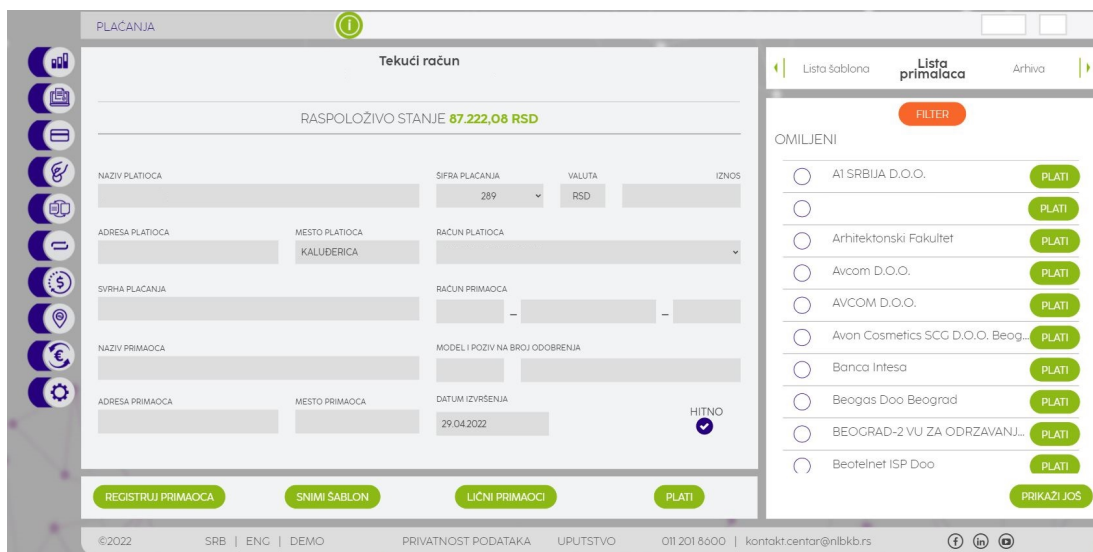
PLAĆANJA

Tekući račun

RASPOLOŽIVO STANJE 87.222,08 RSD

NAZIV PLATIOCA

ŠIFRA PLAĆANJA 289
VALUTA RSD
IZNOS

ADRESA PLATIOCA
MESTO PLATIOCA KALUĐERICA
RAČUN PLATIOCA

SVRHA PLAĆANJA
RAČUN PRIMAOCA
– –

NAZIV PRIMAOCA
MODEL I POZIV NA BROJ ODOBRENJA

ADRESA PRIMAOCA
MESTO PRIMAOCA
DATUM IZVRŠENJA 29.04.2022
HITNO

REGISTRUJ PRIMAOCA
SNIMI ŠABLON
LIČNI PRIMAOCI
PLATI

Lista šablona
Lista primalaca
Arhiva

FILTER

OMILJENI

| | |
|---|---|
| A1 SRBIJA D.O.O. | PLATI |
| | PLATI |
| Arhitektonski Fakultet | PLATI |
| Avcom D.O.O. | PLATI |
| AVCOM D.O.O. | PLATI |
| Avon Cosmetics SCG D.O.O. Beog... | PLATI |
| Banca Intesa | PLATI |
| Beogas Doo Beograd | PLATI |
| BEOGRAD-2 VU ZA ODRZAVANJ... | PLATI |
| Beotelnet ISP Doo | PLATI |

PRIKAŽI JOŠ

©2022 SRB | ENG | DEMO PRIVATNOST PODATAKA UPUTSTVO 011 201 8600 | kontakt.centar@nlbkb.rs